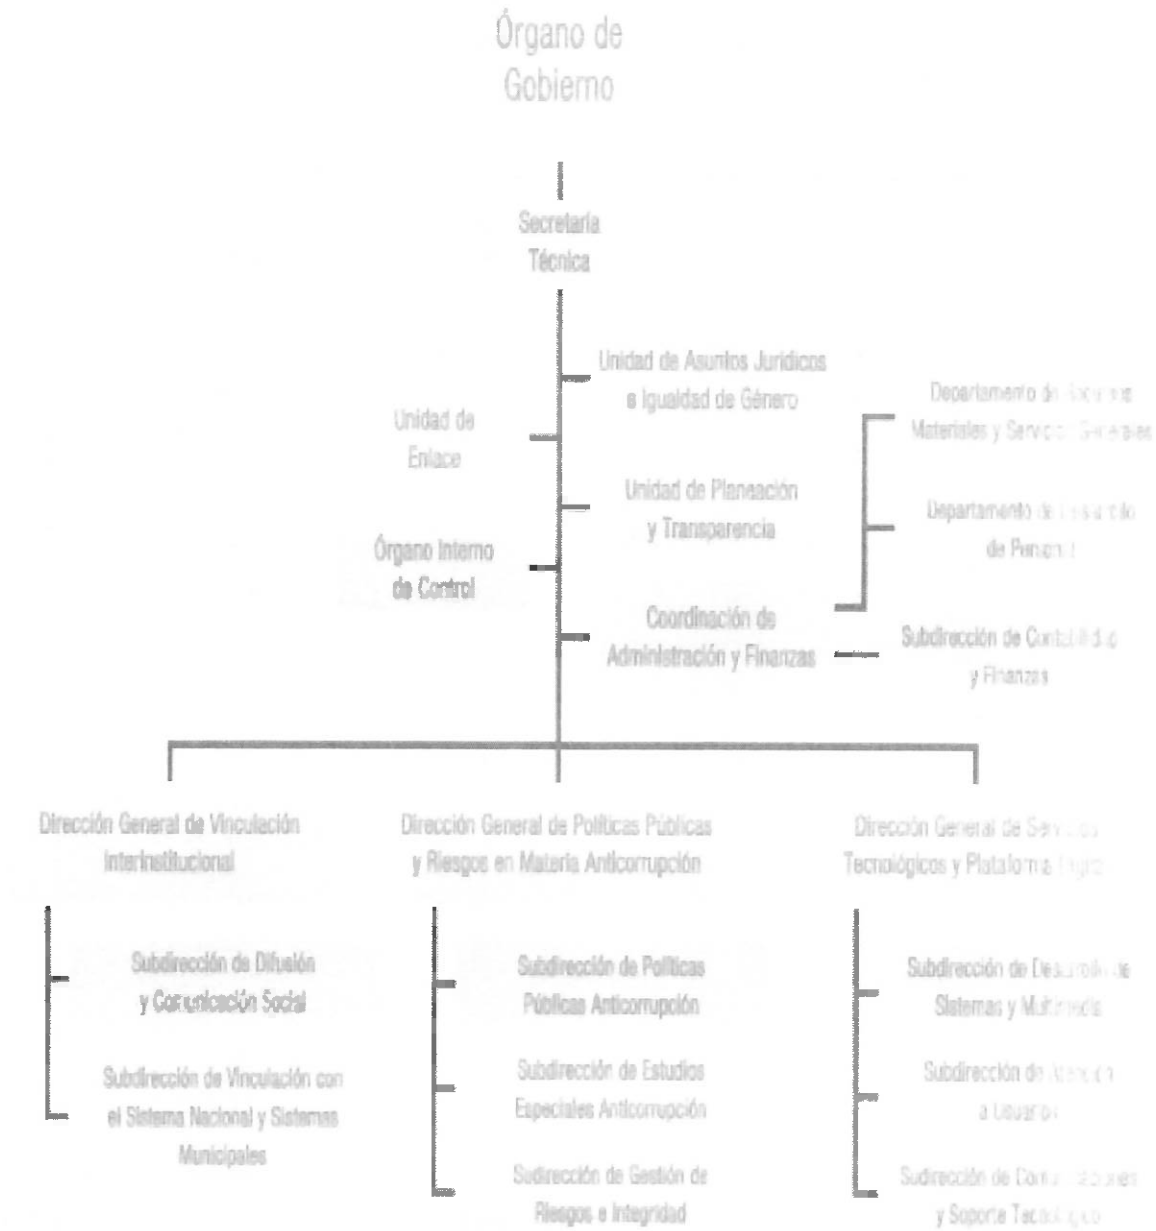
Órgano de Gobierno

Secretaría Técnica

Unidad de Asuntos Jurídicos e Igualdad de Género

Unidad de Enlace

Unidad de Planeación y Transparencia

Órgano Interno de Control

Coordinación de Administración y Finanzas

Departamento de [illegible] Materiales y Servicios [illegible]

Departamento de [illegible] de Personal

Subdirección de Contabilidad y Finanzas

Dirección General de Vinculación Interinstitucional

Subdirección de Difusión y Comunicación Social

Subdirección de Vinculación con el Sistema Nacional y Sistemas Municipales

Dirección General de Políticas Públicas y Riesgos en Materia Anticorrupción

Subdirección de Políticas Públicas Anticorrupción

Subdirección de Estudios Especiales Anticorrupción

Sudirección de Gestión de Riesgos e Integridad

Dirección General de Servicios Tecnológicos y Plataforma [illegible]

Subdirección de Desarrollo de Sistemas y Multimedia

Subdirección de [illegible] a Usuarios

Sudirección de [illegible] y Soporte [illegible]